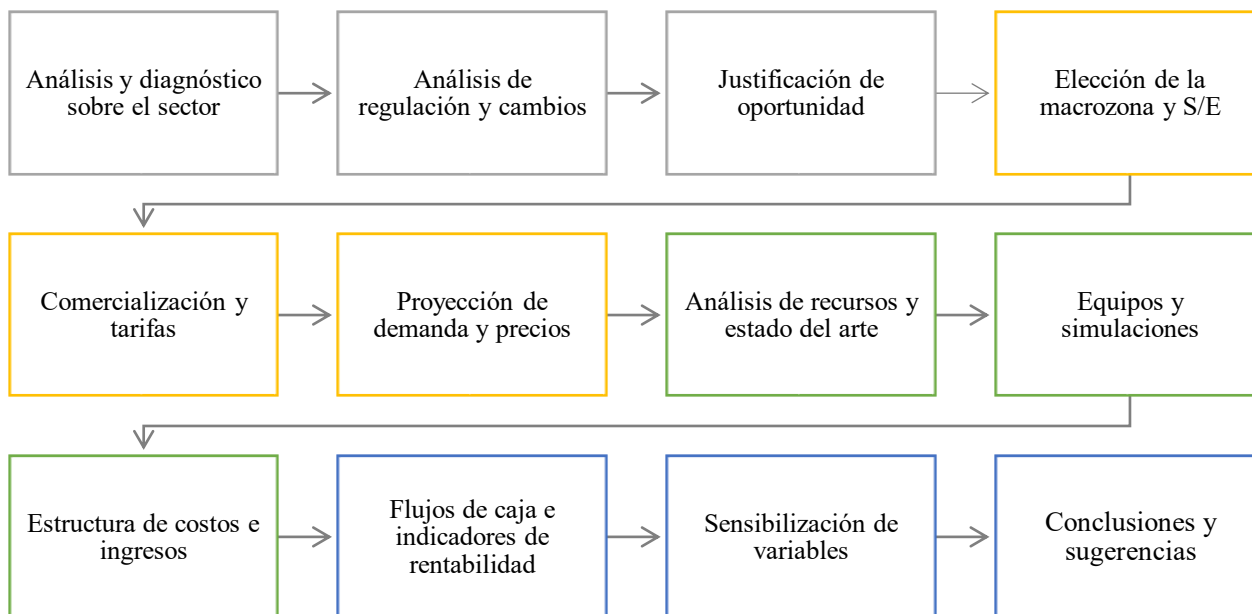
Análisis y diagnóstico sobre el sector

Análisis de regulación y cambios

Justificación de oportunidad

Elección de la macrozona y S/E

Comercialización y tarifas

Proyección de demanda y precios

Análisis de recursos y estado del arte

Equipos y simulaciones

Estructura de costos e ingresos

Flujos de caja e indicadores de rentabilidad

Sensibilización de variables

Conclusiones y sugerencias